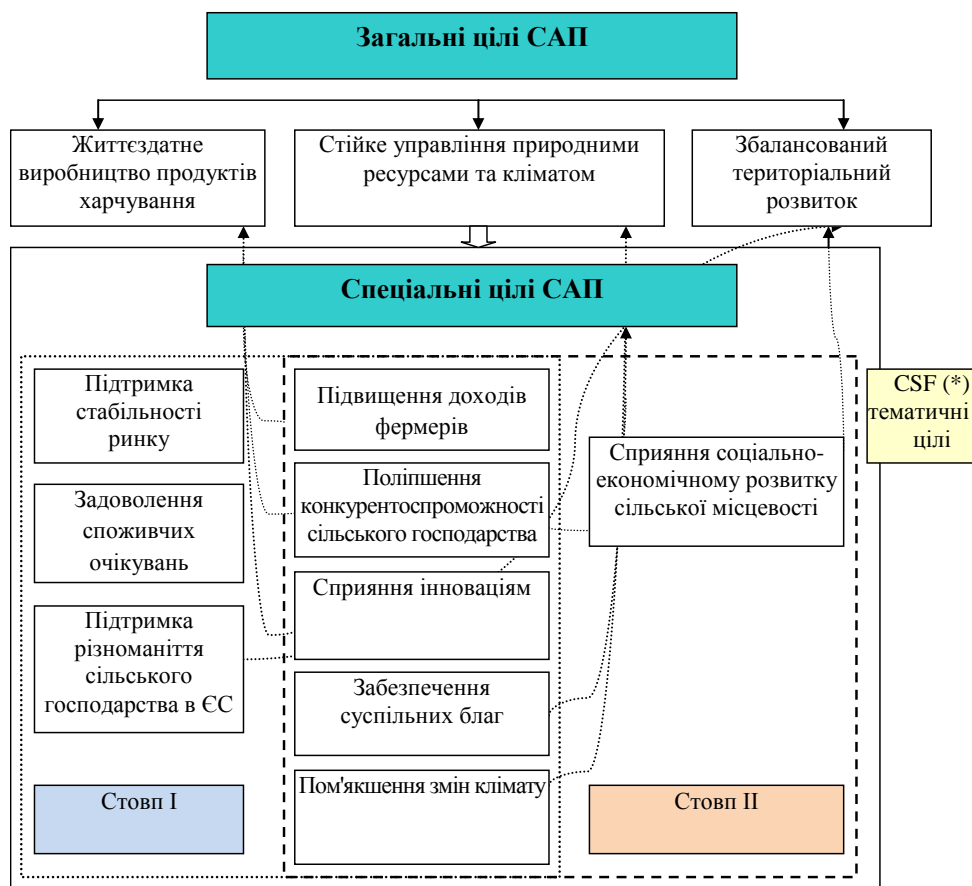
Загальні цілі САП

Життєздатне виробництво продуктів харчування

Стійке управління природними ресурсами та кліматом

Збалансований територіальний розвиток

Спеціальні цілі САП

Підтримка стабільності ринку

Задоволення споживчих очікувань

Підтримка різноманіття сільського господарства в ЄС

Підвищення доходів фермерів

Поліпшення конкурентоспроможності сільського господарства

Сприяння інноваціям

Забезпечення суспільних благ

Пом'якшення змін клімату

Сприяння соціально-економічному розвитку сільської місцевості

CSF (*) тематичні цілі

Стовп I

Стовп II